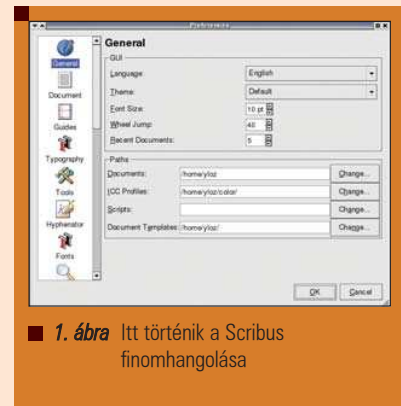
Preferences

General

Document

Guides

Typography

Tools

Hyphenator

Fonts

General

GUI

Language: English

Theme: Default

Font Size: 10 pt

Wheel Jump: 40

Recent Documents: 5

Paths

Documents: /home/ylzz/

ICC Profiles: /home/ylzz/color/

Scripts:

Document Templates: /home/ylzz/

Change...

Change...

Change...

Change...

OK

Cancel

1. ábra Itt történik a Scribus finomhangolása